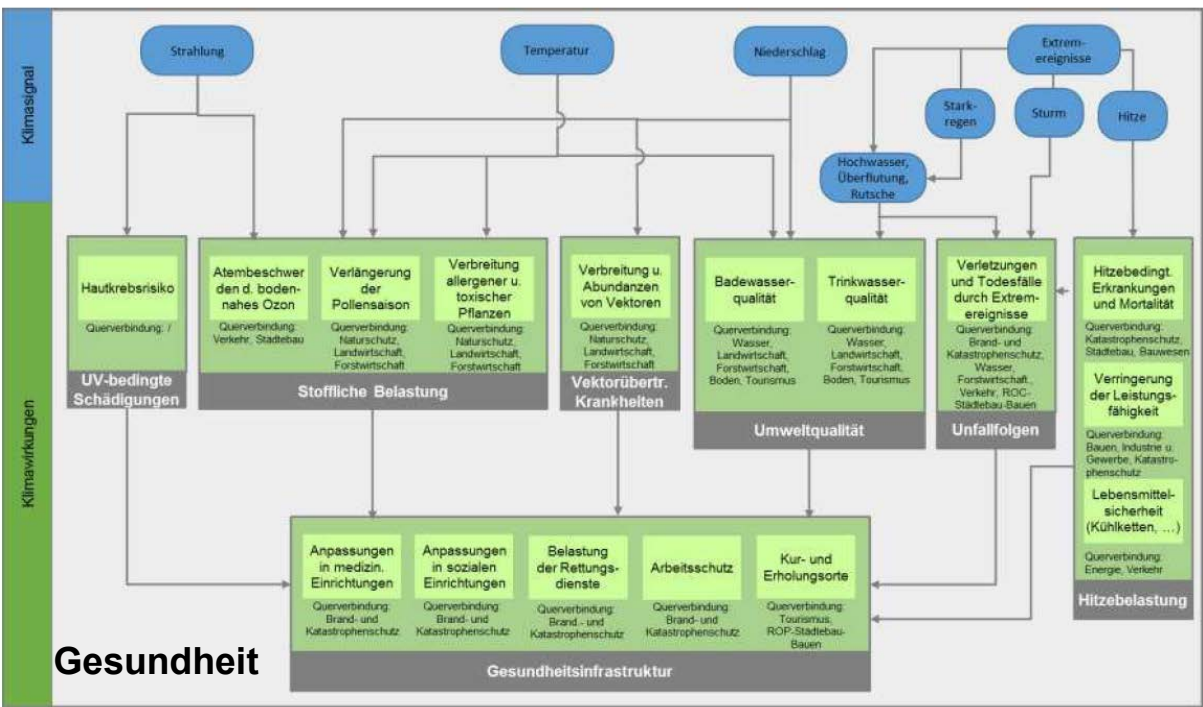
Klimasignal

Strahlung

Temperatur

Niederschlag

Extremereignisse

Starkregen

Sturm

Hitze

Hochwasser, Überflutung, Rutsche

Klimawirkungen

Hautkrebsrisiko

Querverbindung: /

UV-bedingte Schädigungen

Atembeschwerden d. bodennahes Ozon

Querverbindung: Verkehr, Städtebau

Verlängerung der Pollensaison

Querverbindung: Naturschutz, Landwirtschaft, Forstwirtschaft

Verbreitung allergener u. toxischer Pflanzen

Querverbindung: Naturschutz, Landwirtschaft, Forstwirtschaft

Stoffliche Belastung

Verbreitung u. Abundanzen von Vektoren

Querverbindung: Naturschutz, Landwirtschaft, Forstwirtschaft

Vektorübertr. Krankheiten

Badewasserqualität

Querverbindung: Wasser, Landwirtschaft, Forstwirtschaft, Boden, Tourismus

Trinkwasserqualität

Querverbindung: Wasser, Landwirtschaft, Forstwirtschaft, Boden, Tourismus

Umweltqualität

Verletzungen und Todesfälle durch Extremereignisse

Querverbindung: Brand- und Katastrophenschutz, Wasser, Forstwirtschaft, Verkehr, ROC-Städtebau-Bauen

Unfallfolgen

Hitzebedingt. Erkrankungen und Mortalität

Querverbindung: Katastrophenschutz, Städtebau, Bauwesen

Verringerung der Leistungsfähigkeit

Querverbindung: Bauen, Industrie u. Gewerbe, Katastrophenschutz

Lebensmittelsicherheit (Kühlketten, …)

Querverbindung: Energie, Verkehr

Hitzebelastung

Anpassungen in medizin. Einrichtungen

Querverbindung: Brand- und Katastrophenschutz

Anpassungen in sozialen Einrichtungen

Querverbindung: Brand- und Katastrophenschutz

Belastung der Rettungsdienste

Querverbindung: Brand- und Katastrophenschutz

Arbeitsschutz

Querverbindung: Brand- und Katastrophenschutz

Kur- und Erholungsorte

Querverbindung: Tourismus, ROP-Städtebau-Bauen

Gesundheitsinfrastruktur

Gesundheit